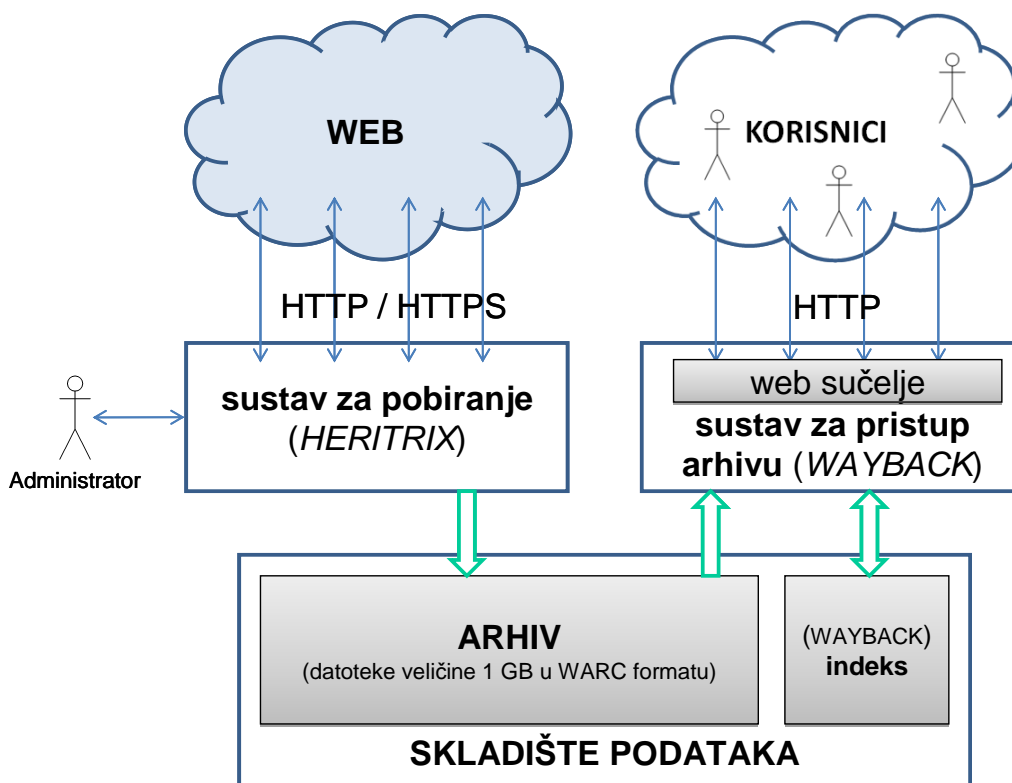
WEB

KORISNICI

HTTP / HTTPS

HTTP

Administrator

sustav za pobiranje
(HERITRIX)

web sučelje

sustav za pristup arhivu (WAYBACK)

ARHIV
(datoteke veličine 1 GB u WARC formatu)

(WAYBACK)
indeks

SKLADIŠTE PODATAKA